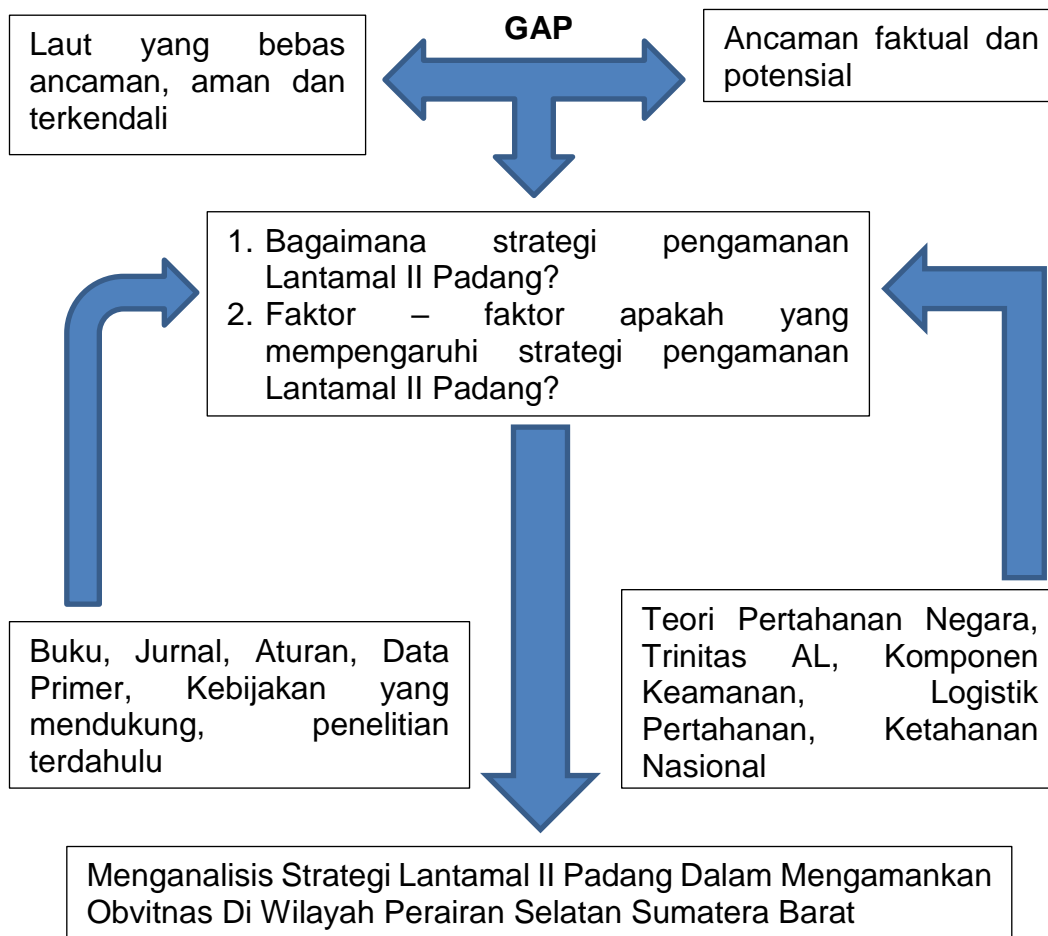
Laut yang bebas ancaman, aman dan terkendali

GAP

Ancaman faktual dan potensial

1. Bagaimana strategi pengamanan Lantamal II Padang?
2. Faktor – faktor apakah yang mempengaruhi strategi pengamanan Lantamal II Padang?

Buku, Jurnal, Aturan, Data Primer, Kebijakan yang mendukung, penelitian terdahulu

Teori Pertahanan Negara, Trinitas AL, Komponen Keamanan, Logistik Pertahanan, Ketahanan Nasional

Menganalisis Strategi Lantamal II Padang Dalam Mengamankan Obvitnas Di Wilayah Perairan Selatan Sumatera Barat